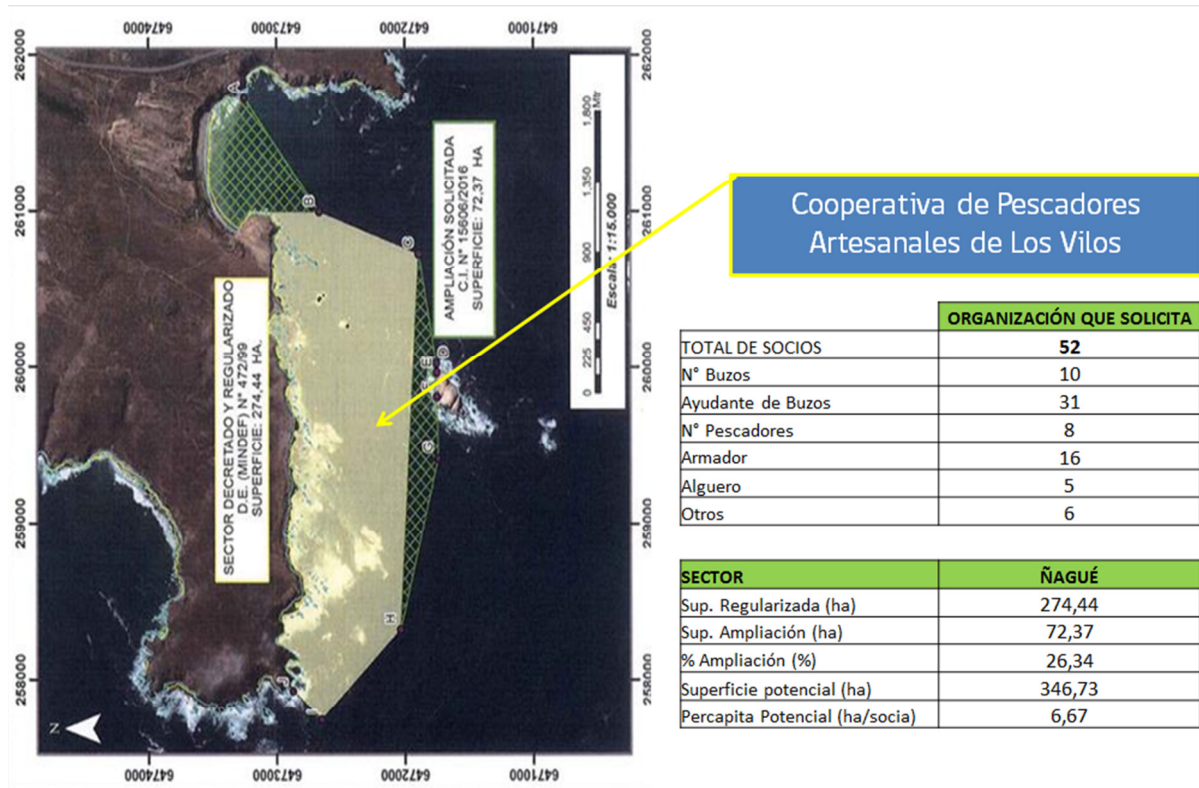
6474000 6473000 6472000 6471000

262000 261000 260000 259000 258000

262000 261000 260000 259000 258000

6474000 6473000 6472000 6471000

A B C D E F G H

AMPLIACIÓN SOLICITADA
C.I. N° 15606/2016
SUPERFICIE: 72,37 HA

SECTOR DECRETADO Y REGULARIZADO
D.E. (MINDEF) N° 472/99
SUPERFICIE: 274,44 HA.

0 225 450 900 1.350 1.800 Mtr

Escala 1:15.000

N

Cooperativa de Pescadores Artesanales de Los Vilos

| | ORGANIZACIÓN QUE SOLICITA |
|---|---|
| TOTAL DE SOCIOS | 52 |
| N° Buzos | 10 |
| Ayudante de Buzos | 31 |
| N° Pescadores | 8 |
| Armador | 16 |
| Alguero | 5 |
| Otros | 6 |

| SECTOR | ÑAGUÉ |
|---|---|
| Sup. Regularizada (ha) | 274,44 |
| Sup. Ampliación (ha) | 72,37 |
| % Ampliación (%) | 26,34 |
| Superficie potencial (ha) | 346,73 |
| Percapita Potencial (ha/socia) | 6,67 |